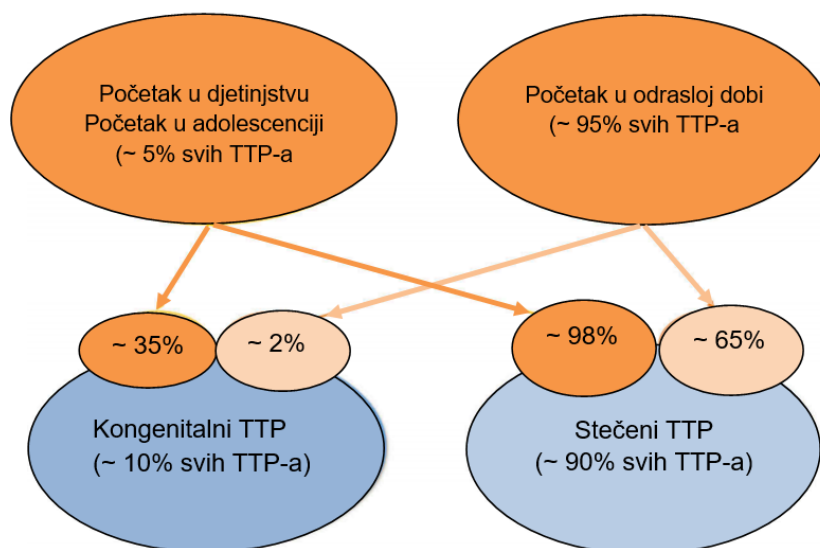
Početak u djetinjstvu
Početak u adolescenciji
(~ 5% svih TTP-a

Početak u odrasloj dobi
(~ 95% svih TTP-a

~ 35%

~ 2%

~ 98%

~ 65%

Kongenitalni TTP
(~ 10% svih TTP-a)

Stečeni TTP
(~ 90% svih TTP-a)